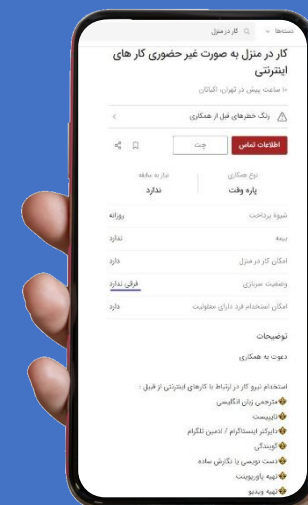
دسته‌ها کار در منزل

کار در منزل به صورت غیر حضوری کار های اینترنتی

۱۰ ساعت پیش در تهران، اکباتان

زنگ خطرهای قبل از همکاری

اطلاعات تماس چت

نوع همکاری
پاره وقت

نیاز به سابقه
ندارد

شیوهٔ پرداخت روزانه

بیمه ندارد

امکان کار در منزل دارد

وضعیت سربازی فرقی ندارد

امکان استخدام فرد دارای معلولیت دارد

توضیحات

دعوت به همکاری

استخدام نیرو کار در ارتباط با کارهای اینترنتی از قبیل :

مترجمی زبان انگلیسی

تایپیست

دایرکتر اینستاگرام / ادمین تلگرام

گویندگی

دست نویسی یا نگارش ساده

تهیه پاورپوینت

تهیه ویدیو